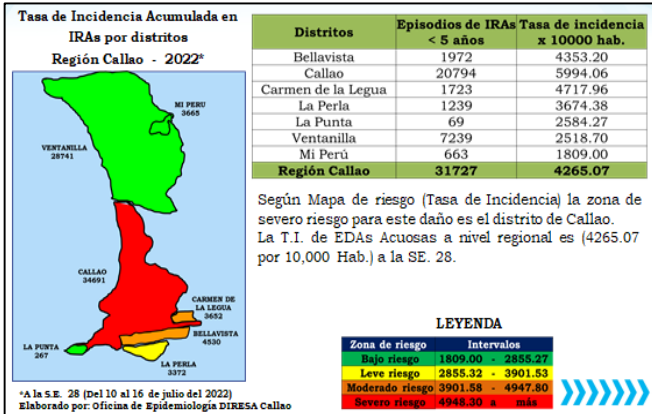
Tasa de Incidencia Acumulada en IRAs por distritos
Región Callao - 2022*

MI PERU
3665

VENTANILLA
28741

CALLAO
34691

CARMEN DE LA LEGUA
3652

BELLAVISTA
4530

LA PUNTA
267

LA PERLA
3372

*A la S.E. 28 (Del 10 al 16 de julio del 2022)
Elaborado por: Oficina de Epidemiologia DIRESA Callao

| Distritos | Episodios de IRAs < 5 años | Tasa de incidencia x 10000 hab. |
|---|---|---|
| Bellavista | 1972 | 4353.20 |
| Callao | 20794 | 5994.06 |
| Carmen de la Legua | 1723 | 4717.96 |
| La Perla | 1239 | 3674.38 |
| La Punta | 69 | 2584.27 |
| Ventanilla | 7239 | 2518.70 |
| Mi Perú | 663 | 1809.00 |
| Región Callao | 31727 | 4265.07 |

Según Mapa de riesgo (Tasa de Incidencia) la zona de severo riesgo para este daño es el distrito de Callao.
La T.I. de EDAs Acuosas a nivel regional es (4265.07 por 10,000 Hab.) a la SE. 28.

LEYENDA

| Zona de riesgo | Intervalos |
|---|---|
| Bajo riesgo | 1809.00 - 2855.27 |
| Leve riesgo | 2855.32 - 3901.53 |
| Moderado riesgo | 3901.58 - 4947.80 |
| Severo riesgo | 4948.30 a más |